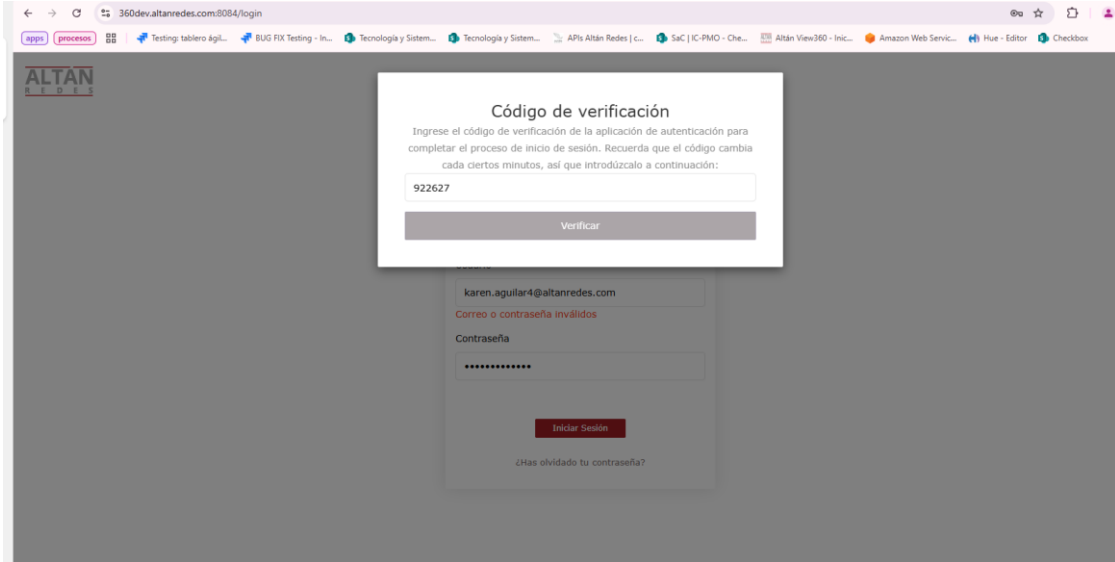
360dev.altanredes.com:8084/login

apps procesos Testing: tablero ágil... BUG FIX Testing - In... Tecnología y Sistem... Tecnología y Sistem... APIs Altán Redes | c... SaC | IC-PMO - Che... Altán View360 - Inic... Amazon Web Servic... Hue - Editor Checkbox

ALTAN
REDES

Código de verificación

Ingrese el código de verificación de la aplicación de autenticación para completar el proceso de inicio de sesión. Recuerda que el código cambia cada ciertos minutos, así que introdúzcalo a continuación:

922627

Verificar

karen.aguilar4@altanredes.com

Correo o contraseña inválidos

Contraseña

•••••••••••••

Iniciar Sesión

¿Has olvidado tu contraseña?